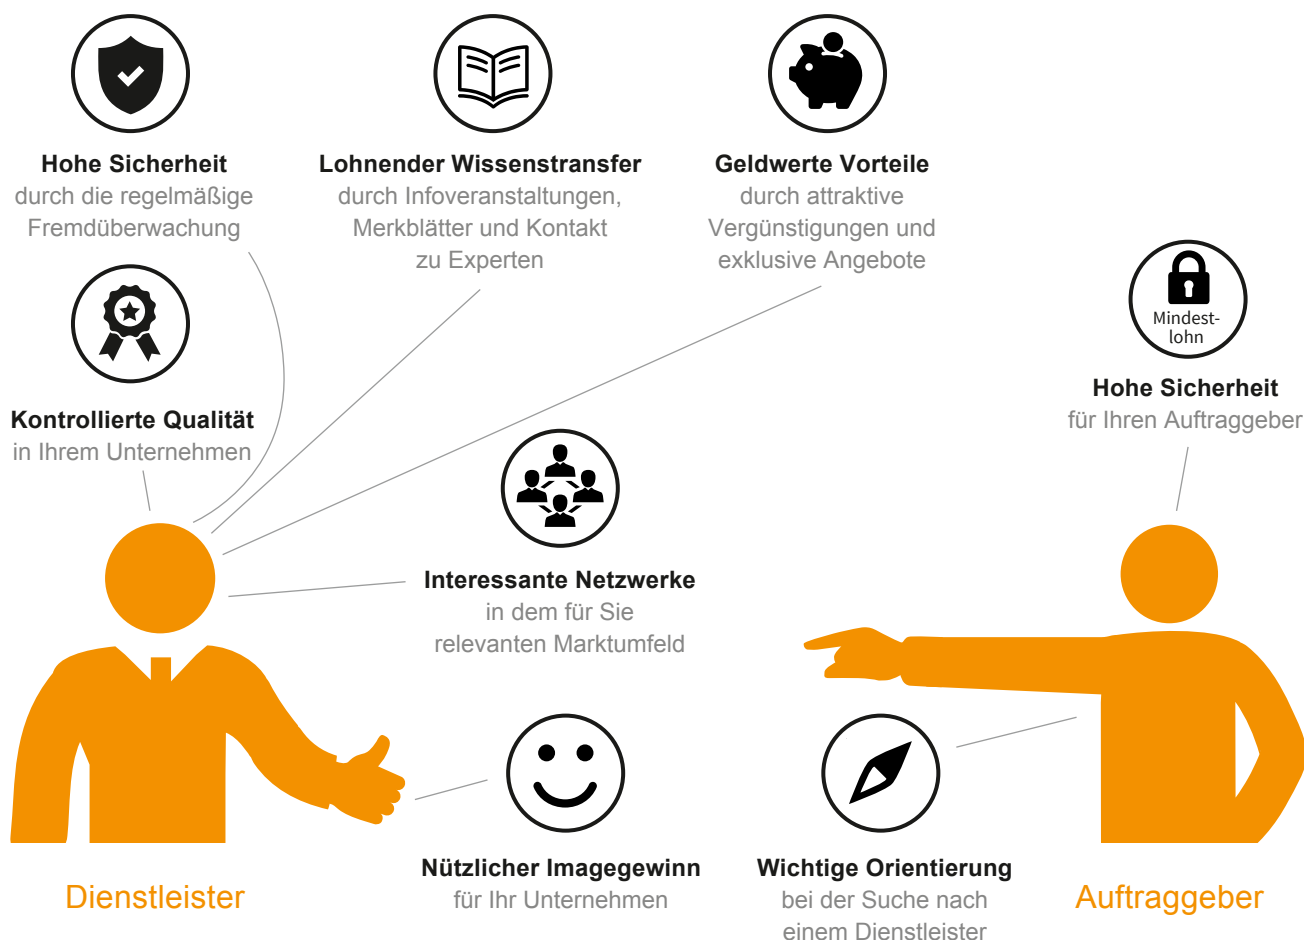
Hohe Sicherheit
durch die regelmäßige Fremdüberwachung

Lohnender Wissenstransfer
durch Infoveranstaltungen, Merkblätter und Kontakt zu Experten

Geldwerte Vorteile
durch attraktive Vergünstigungen und exklusive Angebote

Mindest-lohn

Hohe Sicherheit
für Ihren Auftraggeber

Kontrollierte Qualität
in Ihrem Unternehmen

Interessante Netzwerke
in dem für Sie relevanten Marktumfeld

Nützlicher Imagegewinn
für Ihr Unternehmen

Wichtige Orientierung
bei der Suche nach einem Dienstleister

Dienstleister

Auftraggeber